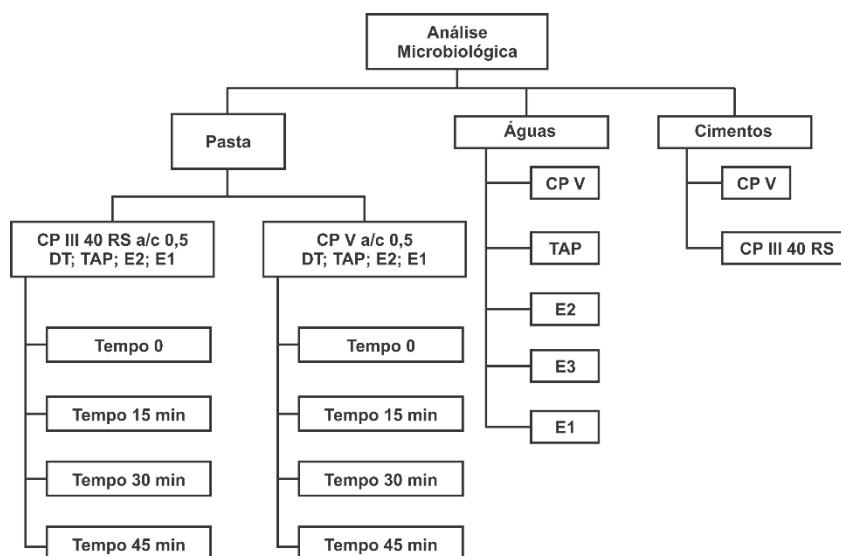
Análise Microbiológica

Pasta

CP III 40 RS a/c 0,5
DT; TAP; E2; E1

Tempo 0

Tempo 15 min

Tempo 30 min

Tempo 45 min

CP V a/c 0,5
DT; TAP; E2; E1

Tempo 0

Tempo 15 min

Tempo 30 min

Tempo 45 min

Águas

CP V

TAP

E2

E3

E1

Cimentos

CP V

CP III 40 RS